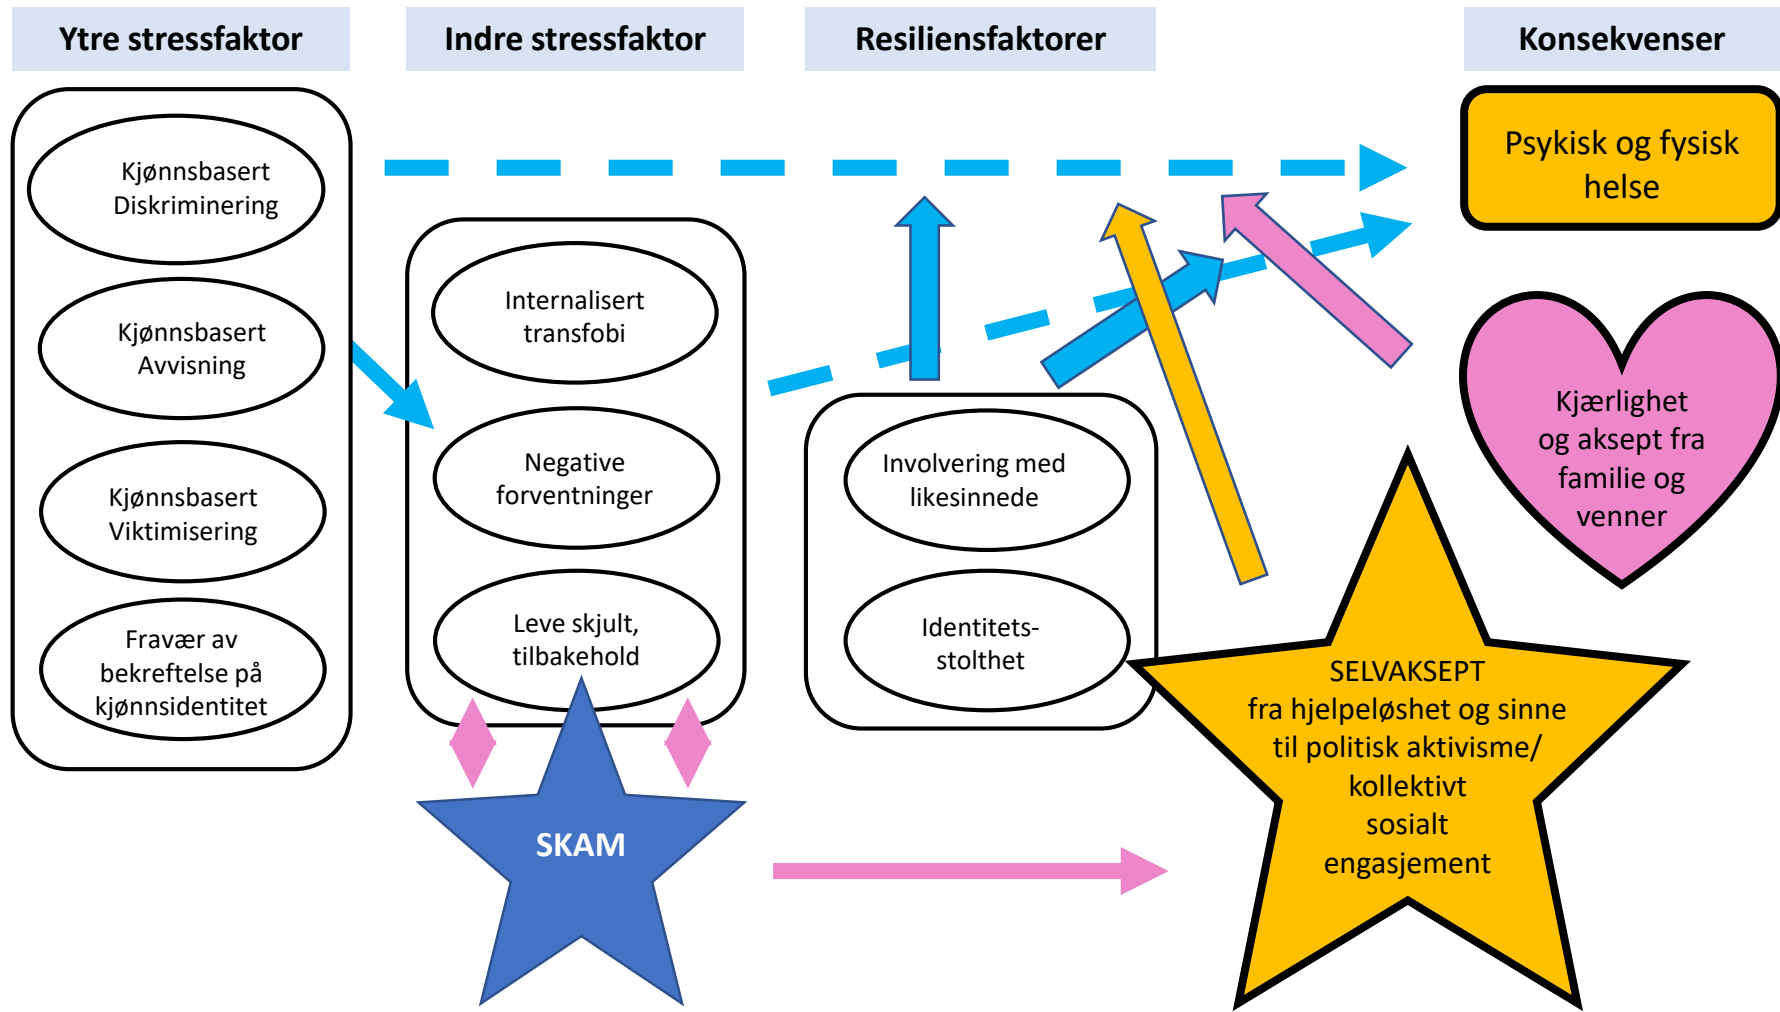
Ytre stressfaktor

Indre stressfaktor

Resiliensfaktorer

Konsekvenser

Kjønnsbasert Diskriminering

Kjønnsbasert Avvisning

Kjønnsbasert Viktimisering

Fravær av bekreftelse på kjønnsidentitet

Internalisert transfobi

Negative forventninger

Leve skjult, tilbakehold

SKAM

Involvering med likesinnede

Identitets-stolthet

Psykisk og fysisk helse

Kjærlighet og aksept fra familie og venner

SELVAKSEPT fra hjelpeløshet og sinne til politisk aktivisme/ kollektivt sosialt engasjement